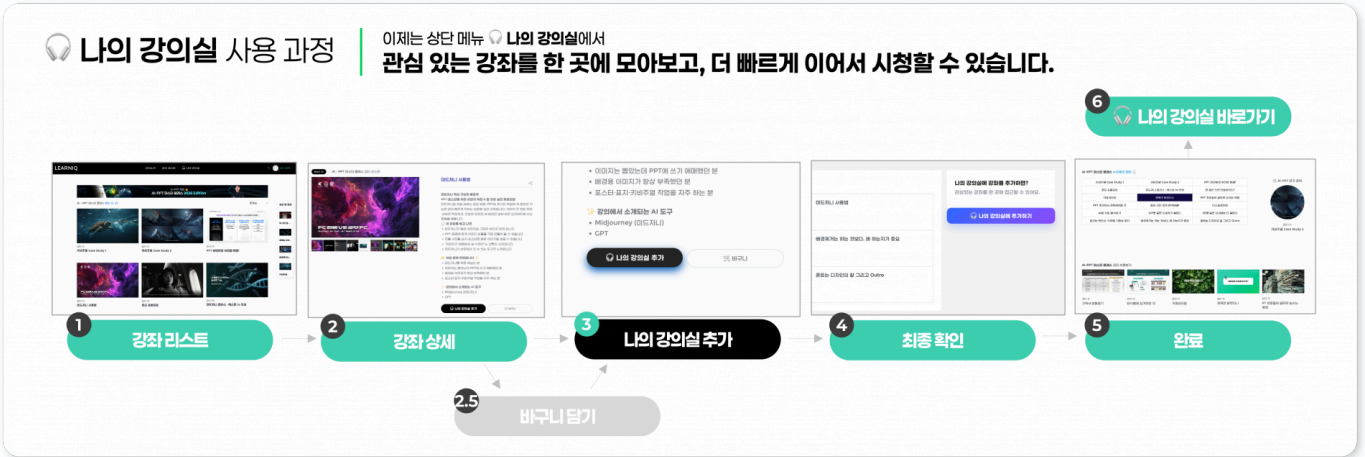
나의 강의실 사용 과정

이제는 상단 메뉴 나의 강의실에서
관심 있는 강좌를 한 곳에 모아보고, 더 빠르게 이어서 시청할 수 있습니다.

6 나의 강의실 바로가기

LEARNIQ

• 이미지는 뽑았는데 PPT에 쓰기 애매했던 분
• 배경용 이미지가 항상 부족했던 분
• 포스터·표지·키비주얼 작업을 자주 하는 분

강의에서 소개되는 AI 도구
• Midjourney (미드저니)
• GPT

나의 강의실 추가
바구니

미드저니 사용법
배경처리는 하는 것보다, 왜 하는지가 중요
끝으는 디자이의 힘 그리고 Outro

나의 강의실에 강의를 추가하면?
관심있는 강의를 한 곳에 모아 볼 수 있어요.
나의 강의실 추가하기

1 강좌 리스트
2 강좌 상세
3 나의 강의실 추가
4 최종 확인
5 완료
2.5 바구니 담기